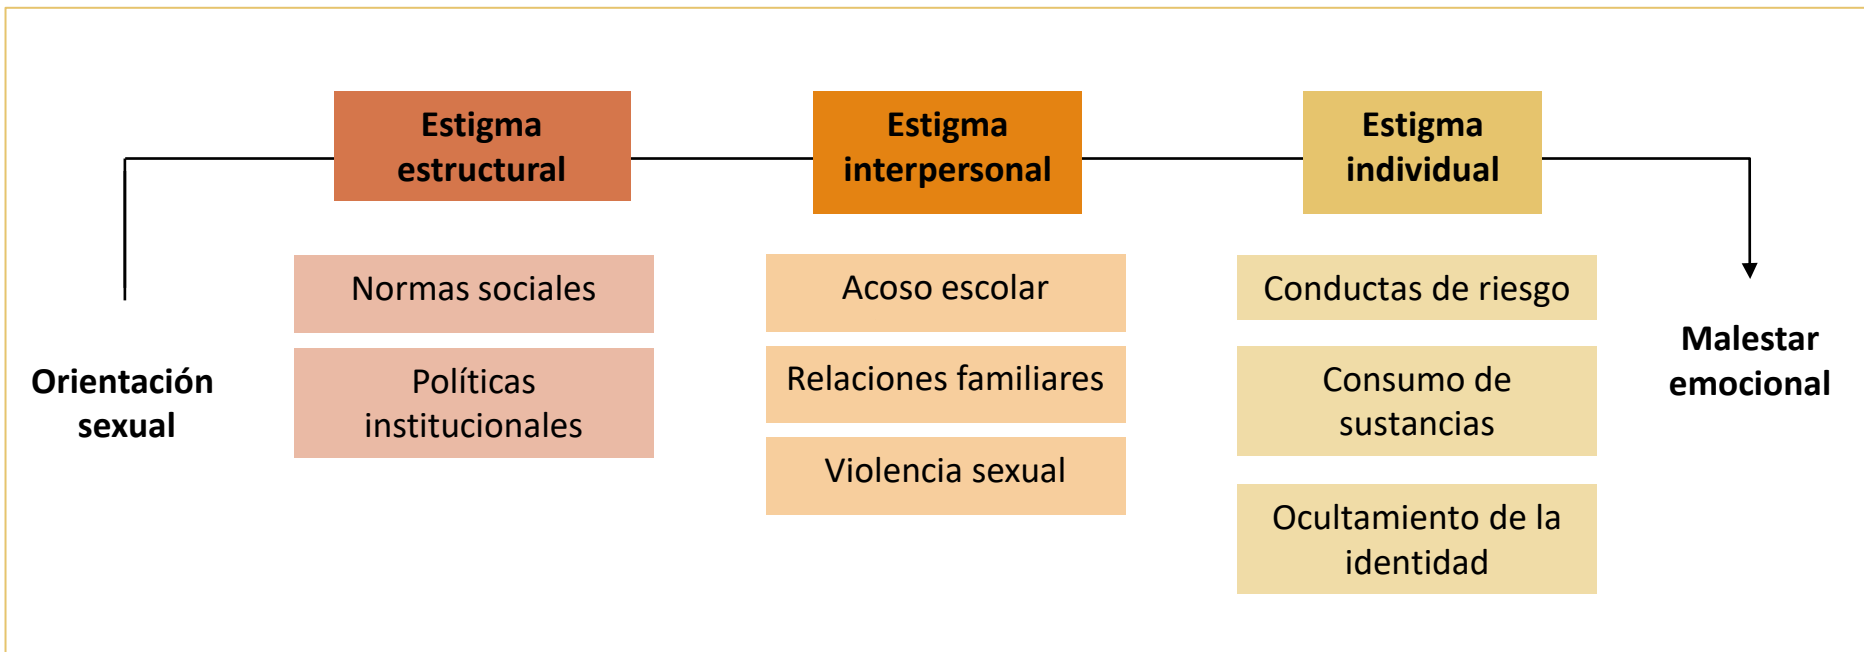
Orientación sexual

Estigma estructural

Normas sociales

Políticas institucionales

Estigma interpersonal

Acoso escolar

Relaciones familiares

Violencia sexual

Estigma individual

Conductas de riesgo

Consumo de sustancias

Ocultamiento de la identidad

Malestar emocional